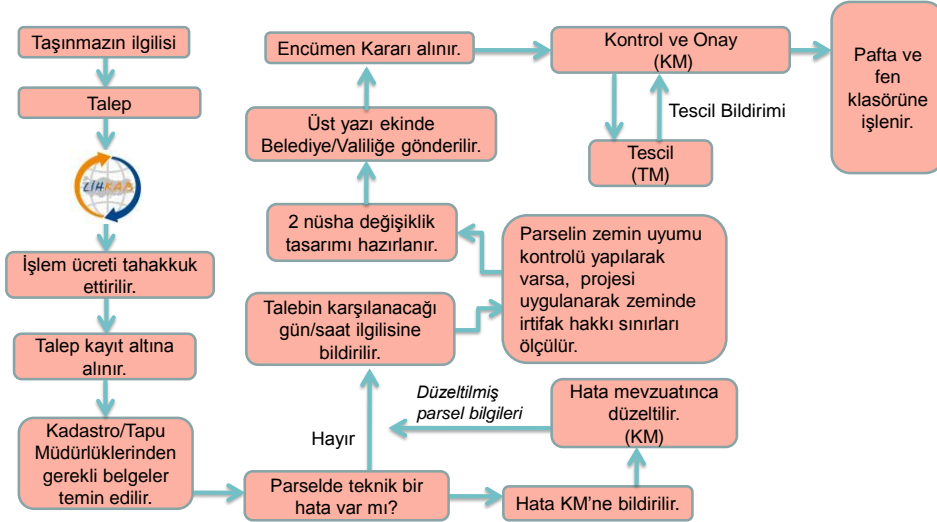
Taşınmazın ilgilisi

Talep

LİHKAB

İşlem ücreti tahakkuk ettirilir.

Talep kayıt altına alınır.

Kadastro/Tapu Müdürlüklerinden gerekli belgeler temin edilir.

Parselde teknik bir hata var mı?

Hayır

Talebin karşılanacağı gün/saat ilgilisine bildirilir.

Parselin zemin uyumu kontrolü yapılarak varsa, projesi uygulanarak zeminde irtifak hakkı sınırları ölçülür.

2 nüsha değişiklik tasarımı hazırlanır.

Üst yazı ekinde Belediye/Valiliğe gönderilir.

Encümen Kararı alınır.

Kontrol ve Onay (KM)

Tescil Bildirimi

Tescil (TM)

Pafta ve fen klasörüne işlenir.

Hata KM'ne bildirilir.

Hata mevzuatınca düzeltilir. (KM)

Düzeltilmiş parsel bilgileri